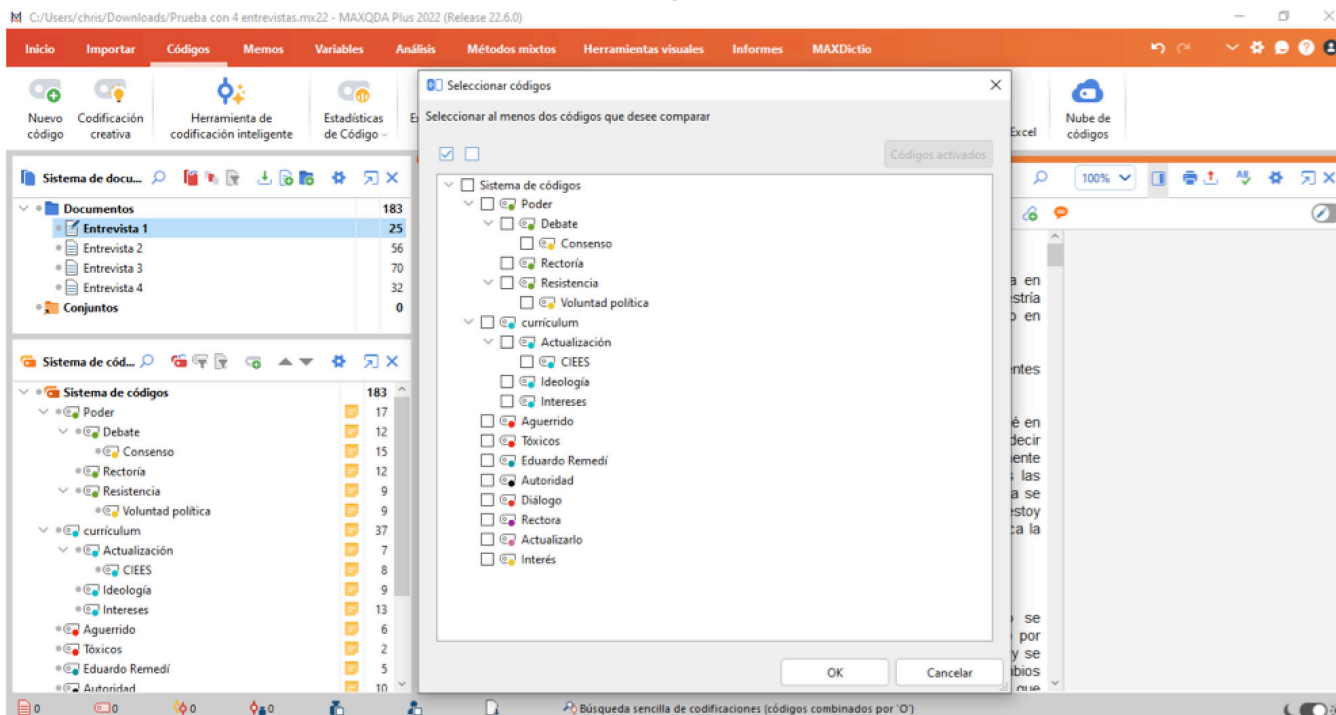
C:/Users/chris/Downloads/Prueba con 4 entrevistas.mx22 - MAXQDA Plus 2022 (Release 22.6.0)

Inicio Importar Códigos Memos Variables Análisis Métodos mixtos Herramientas visuales Informes MAXDictio

Nuevo código
Codificación creativa
Herramienta de codificación inteligente
Estadísticas de Código
Excel
Nube de códigos

Sistema de docu...

| | |
|---|---|
| Documentos | 183 |
| Entrevista 1 | 25 |
| Entrevista 2 | 56 |
| Entrevista 3 | 70 |
| Entrevista 4 | 32 |
| Conjuntos | 0 |

Sistema de cód...

| | |
|---|---|
| Sistema de códigos | 183 |
| Poder | 17 |
| Debate | 12 |
| Consenso | 15 |
| Rectoría | 12 |
| Resistencia | 9 |
| Voluntad política | 9 |
| currículum | 37 |
| Actualización | 7 |
| CIEES | 8 |
| Ideología | 9 |
| Intereses | 13 |
| Aguerrido | 6 |
| Tóxicos | 2 |
| Eduardo Remedí | 5 |
| Autoridad | 10 |

Seleccionar códigos

Seleccionar al menos dos códigos que desee comparar

Códigos activados

Sistema de códigos
Poder
Debate
Consenso
Rectoría
Resistencia
Voluntad política
currículum
Actualización
CIEES
Ideología
Intereses
Aguerrido
Tóxicos
Eduardo Remedí
Autoridad
Diálogo
Rectora
Actualizarlo
Interés

OK
Cancelar

100%

a en
estría
o en
entes
é en
decir
ente
las
a se
estoy
ca la
se
por
y se
bios
que

0 0 0 0
Búsqueda sencilla de codificaciones (códigos combinados por 'O')